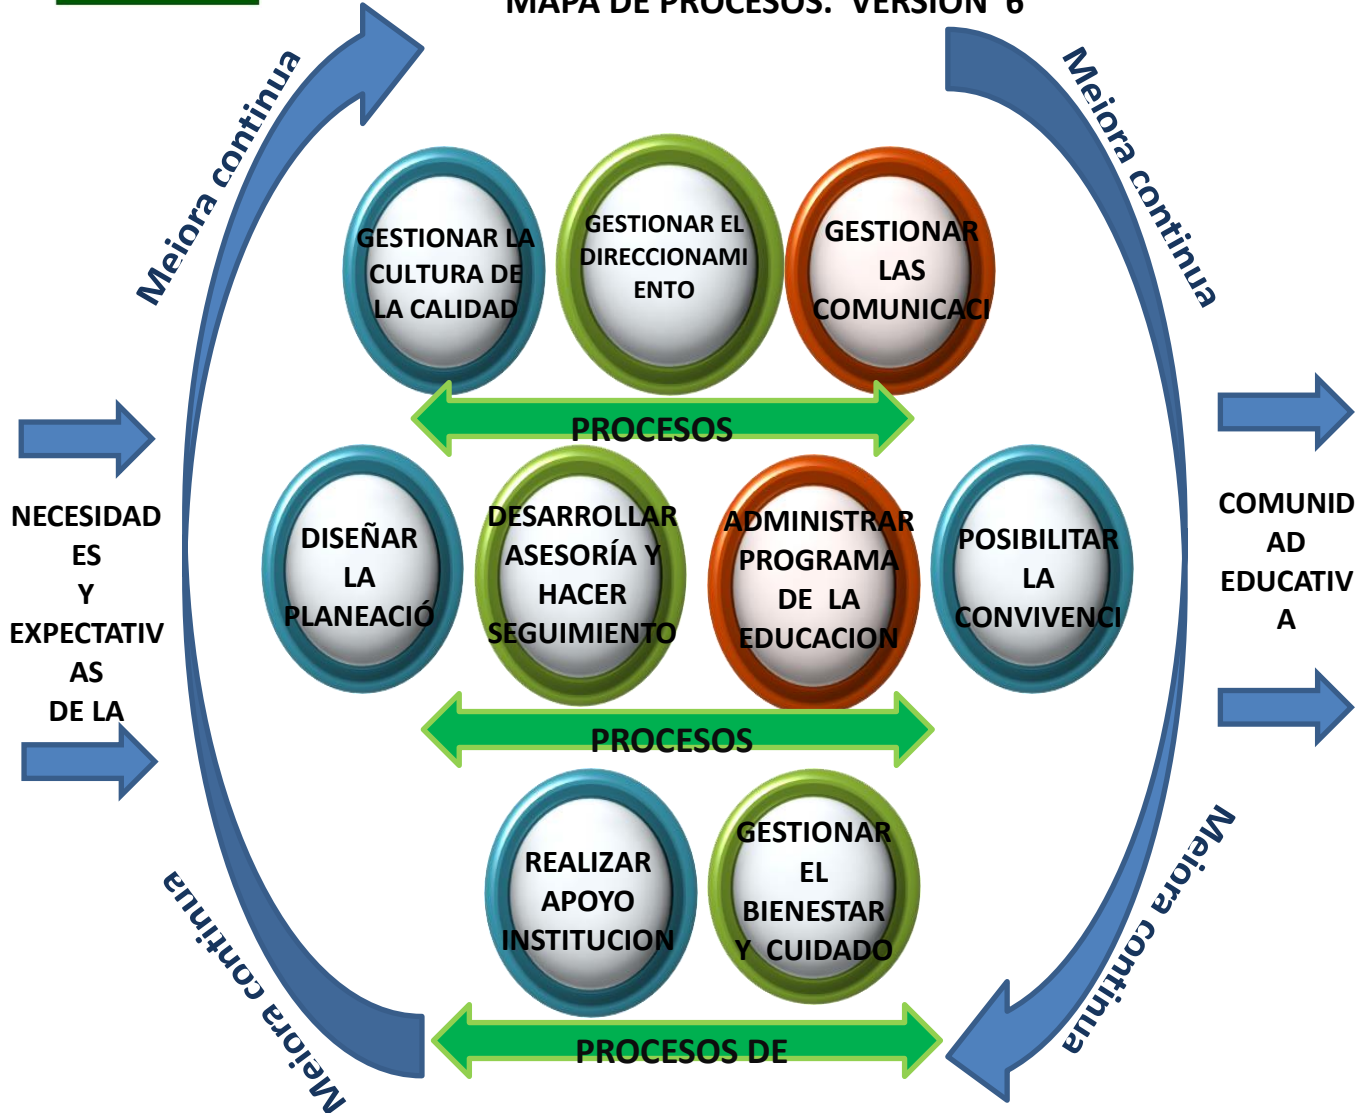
MAPA DE PROCESOS. VERSION 6

Meiora continua

Meiora continua

GESTIONAR LA CULTURA DE LA CALIDAD

GESTIONAR EL DIRECCIONAMIENTO

GESTIONAR LAS COMUNICACI

PROCESOS

NECESIDADES Y EXPECTATIVAS DE LA

DISEÑAR LA PLANEACIÓ

DESARROLLAR ASESORÍA Y HACER SEGUIMIENTO

ADMINISTRAR PROGRAMA DE LA EDUCACION

POSIBILITAR LA CONVIVENCI

COMUNIDAD EDUCATIVA

PROCESOS

REALIZAR APOYO INSTITUCION

GESTIONAR EL BIENESTAR Y CUIDADO

Meiora continua

Meiora continua

PROCESOS DE